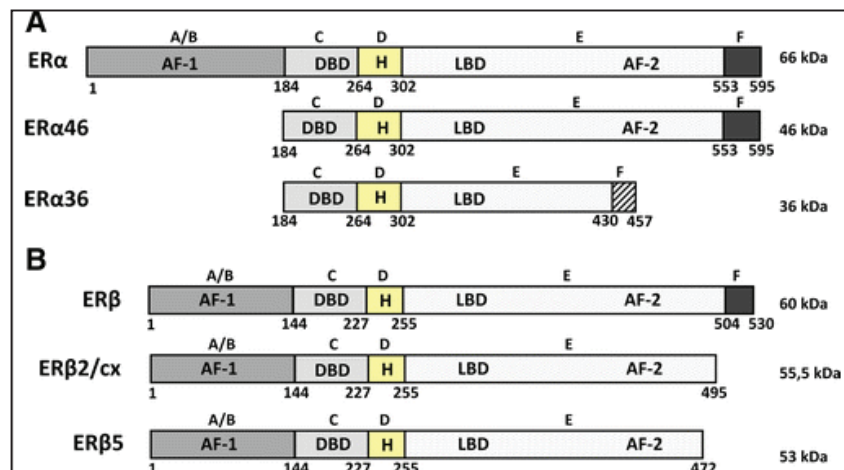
A

A/B C D E F

ERα AF-1 DBD H LBD AF-2 66 kDa

1 184 264 302 553 595

C D E F

ERα46 DBD H LBD AF-2 46 kDa

184 264 302 553 595

C D E F

ERα36 DBD H LBD 36 kDa

184 264 302 430 457

B

A/B C D E F

ERβ AF-1 DBD H LBD AF-2 60 kDa

1 144 227 255 504 530

A/B C D E

ERβ2/cx AF-1 DBD H LBD AF-2 55,5 kDa

1 144 227 255 495

A/B C D E

ERβ5 AF-1 DBD H LBD AF-2 53 kDa

1 144 227 255 472